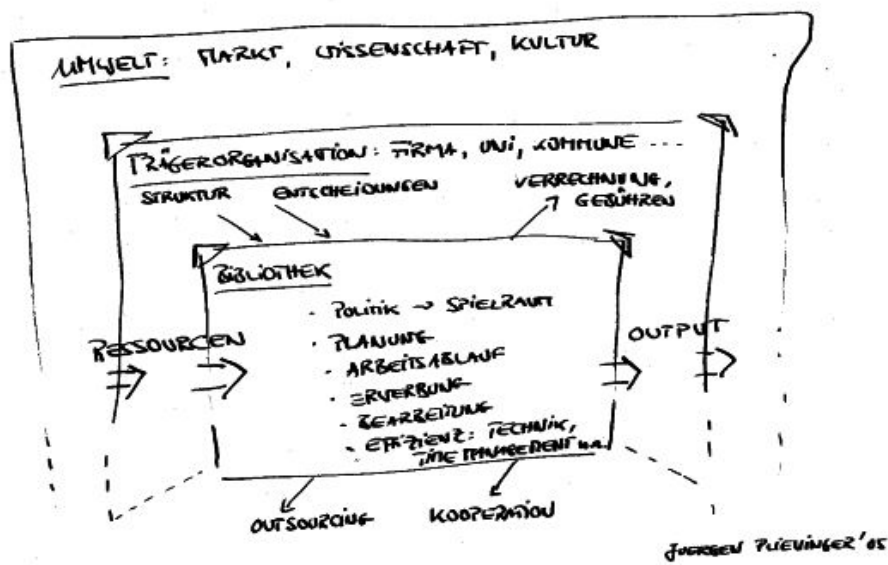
UMWELT: MARKT, WISSENSCHAFT, KULTUR

TRÄGERORGANISATION: FIRMA, UNI, KOMMUNE ...

STRUKTUR

ENTSCHEIDUNGEN

VERRECHNUNG, GEBÜHREN

BIBLIOTHEK

- POLITIK → SPIELRAUM
- PLANUNG
- ARBEITSABLAUF
- ERWERBUNG
- BEARBEITUNG
- EFFIZIENZ: TECHNIK, TIME MANAGEMENT u.a.

RESSOURCEN

OUTPUT

OUTSOURCING

KOOPERATION

JUERGEN PLIENINGER '05